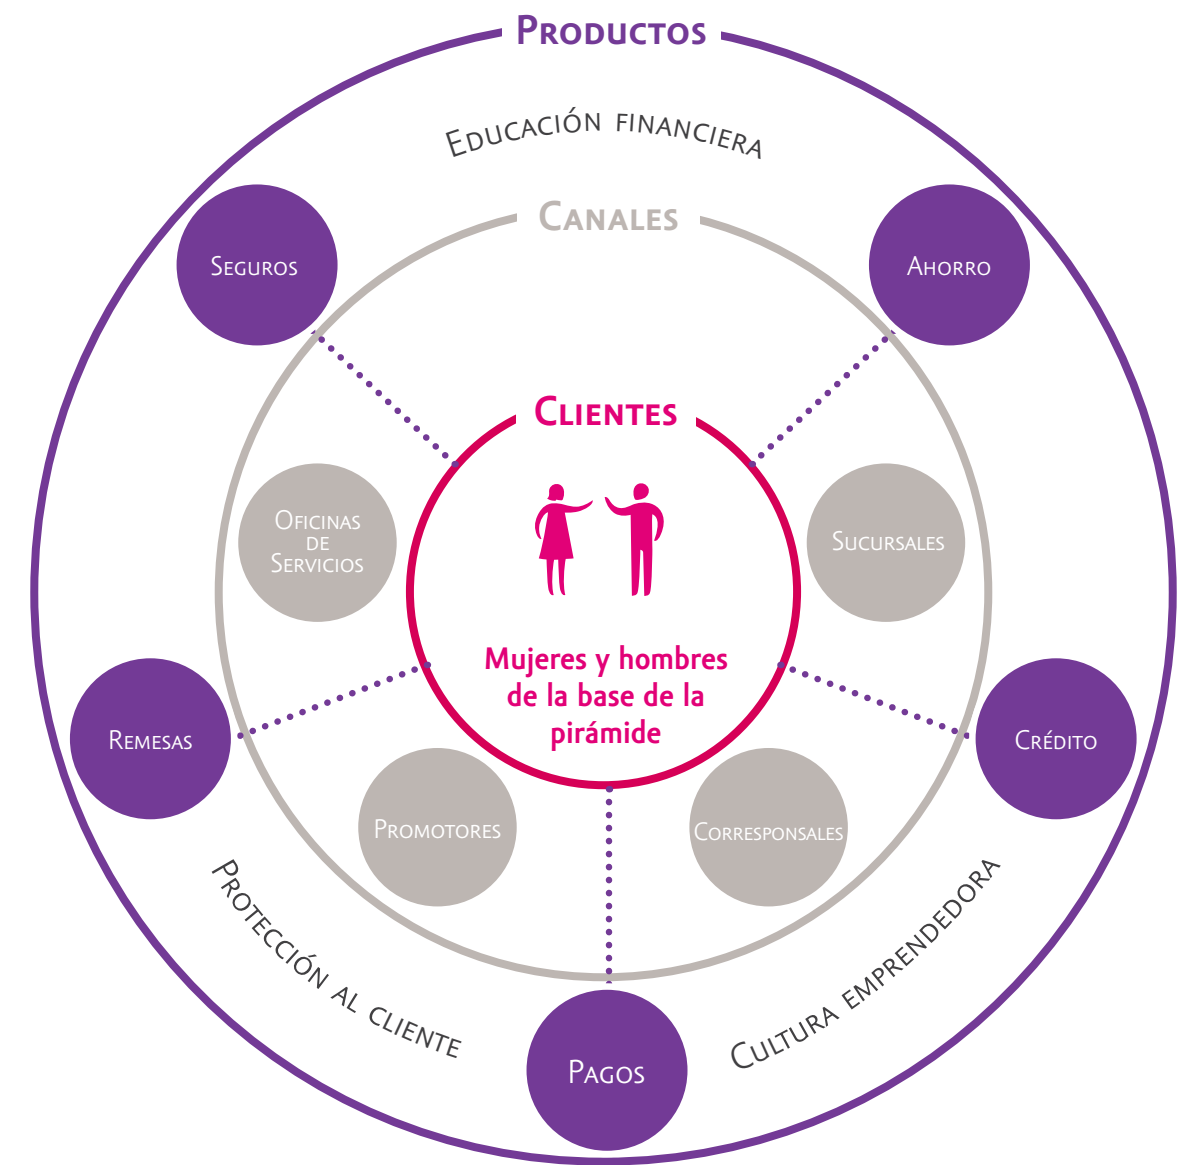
Productos

Educación financiera

Canales

Seguros

Ahorro

Clientes

Oficinas de Servicios

Sucursales

Mujeres y hombres de la base de la pirámide

Remesas

Crédito

Promotores

Corresponsales

Protección al cliente

Cultura emprendedora

Pagos